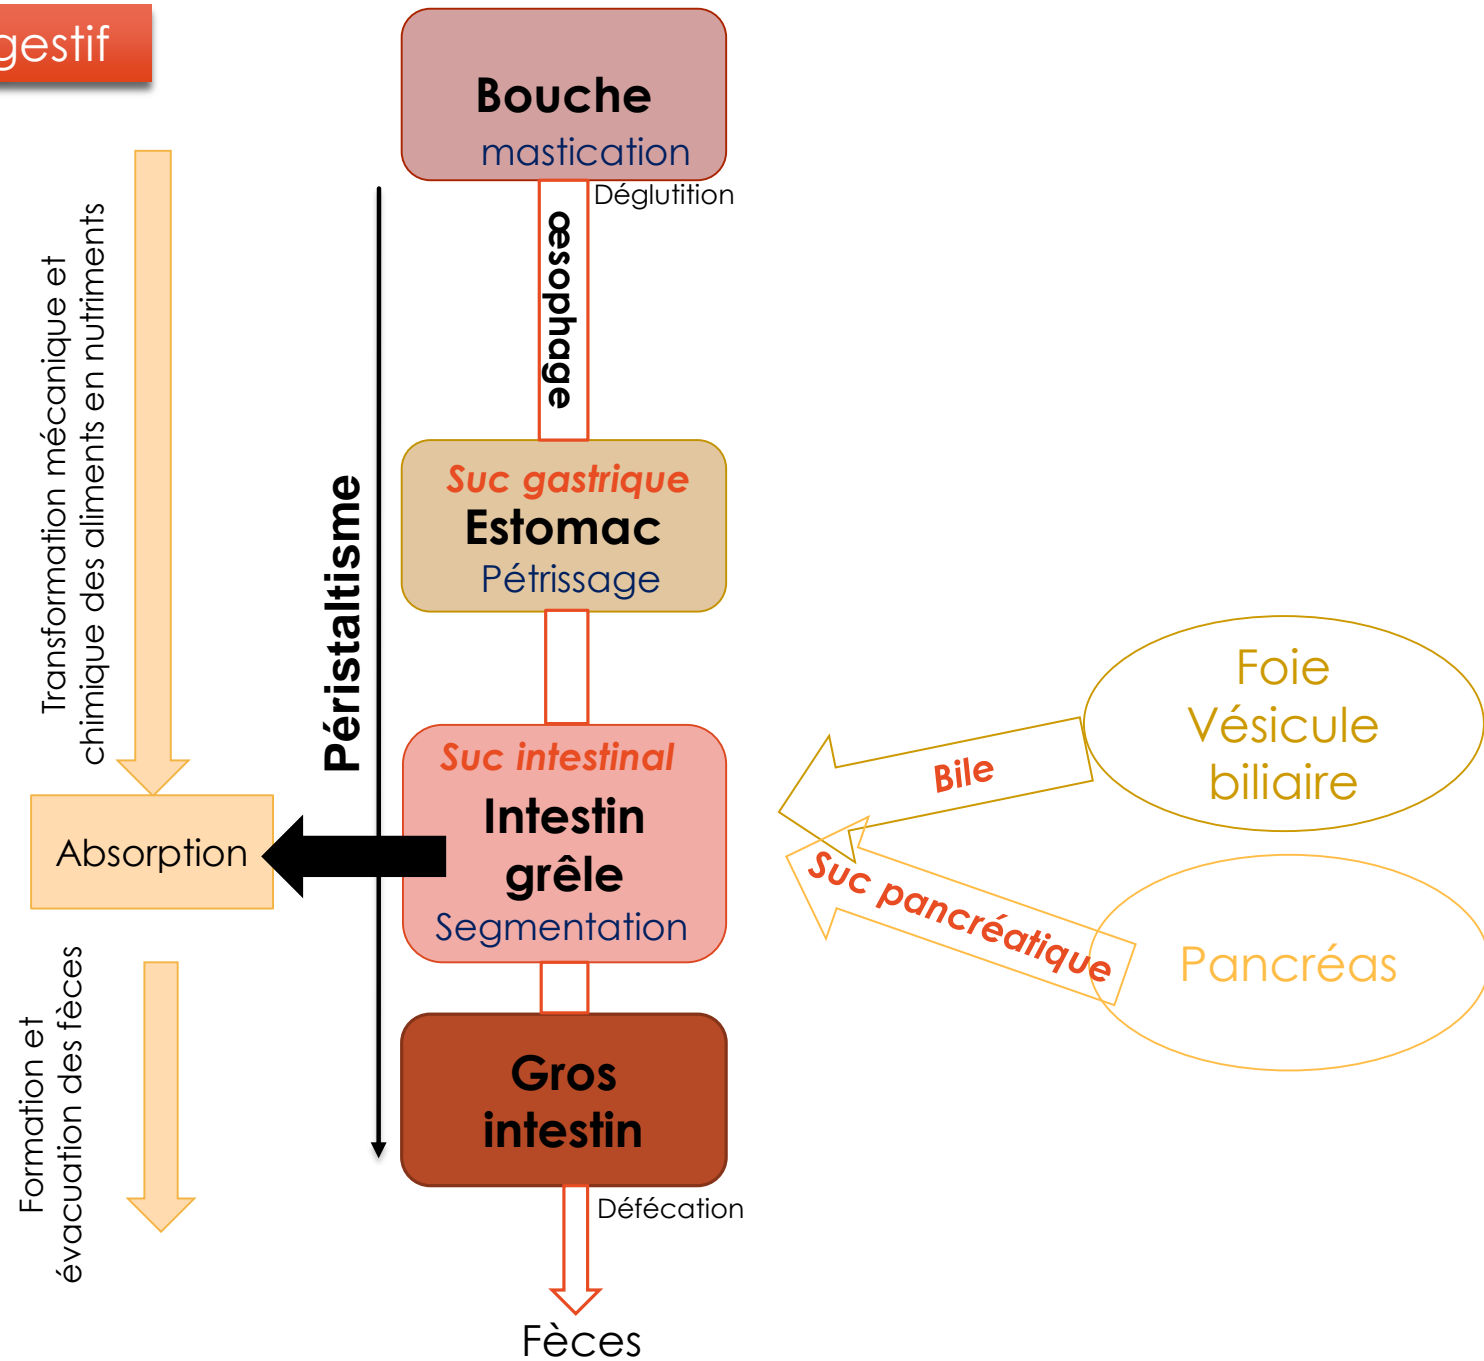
gestif

Bouche
mastication

Déglutition

œsophage

Transformation mécanique et chimique des aliments en nutriments

Péristaltisme

Suc gastrique
Estomac
Pétrissage

Foie
Vésicule
biliaire

Bile

Suc intestinal
Intestin grêle
Segmentation

Absorption

Suc pancréatique

Pancréas

Formation et évacuation des fèces

Gros intestin

Défécation

Fèces